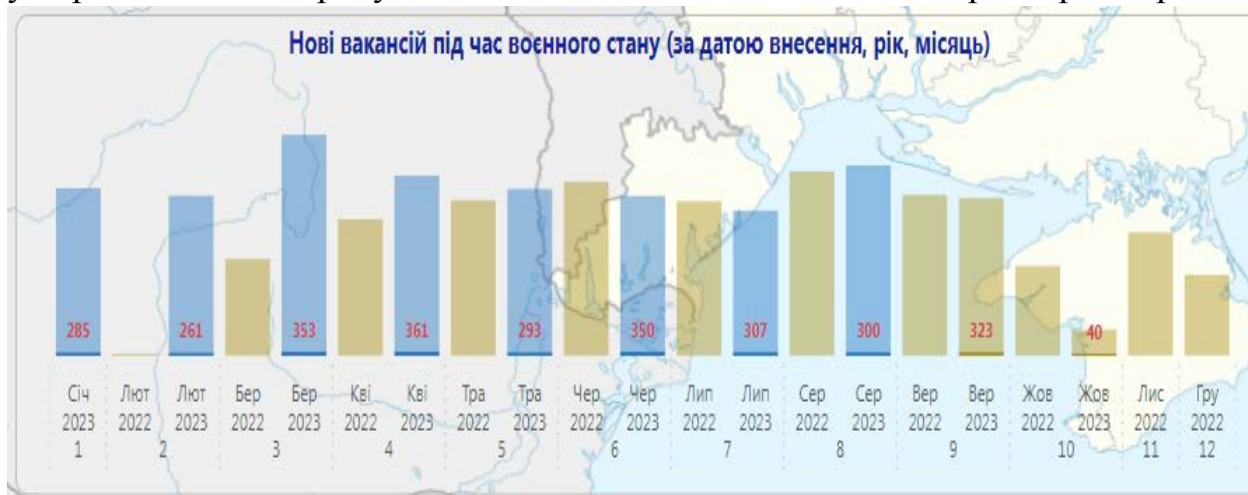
Нові вакансій під час воєнного стану (за датою внесення, рік, місяць)

285
261
353
361
293
350
307
300
323
40

Січ 2023 1
Лют 2022
Лют 2023 2
Бер 2022
Бер 2023 3
Кві 2022
Кві 2023 4
Тра 2022
Тра 2023 5
Чер 2022
Чер 2023 6
Лип 2022
Лип 2023 7
Сер 2022
Сер 2023 8
Вер 2022
Вер 2023 9
Жов 2022
Жов 2023 10
Лис 2022 11
Гру 2022 12